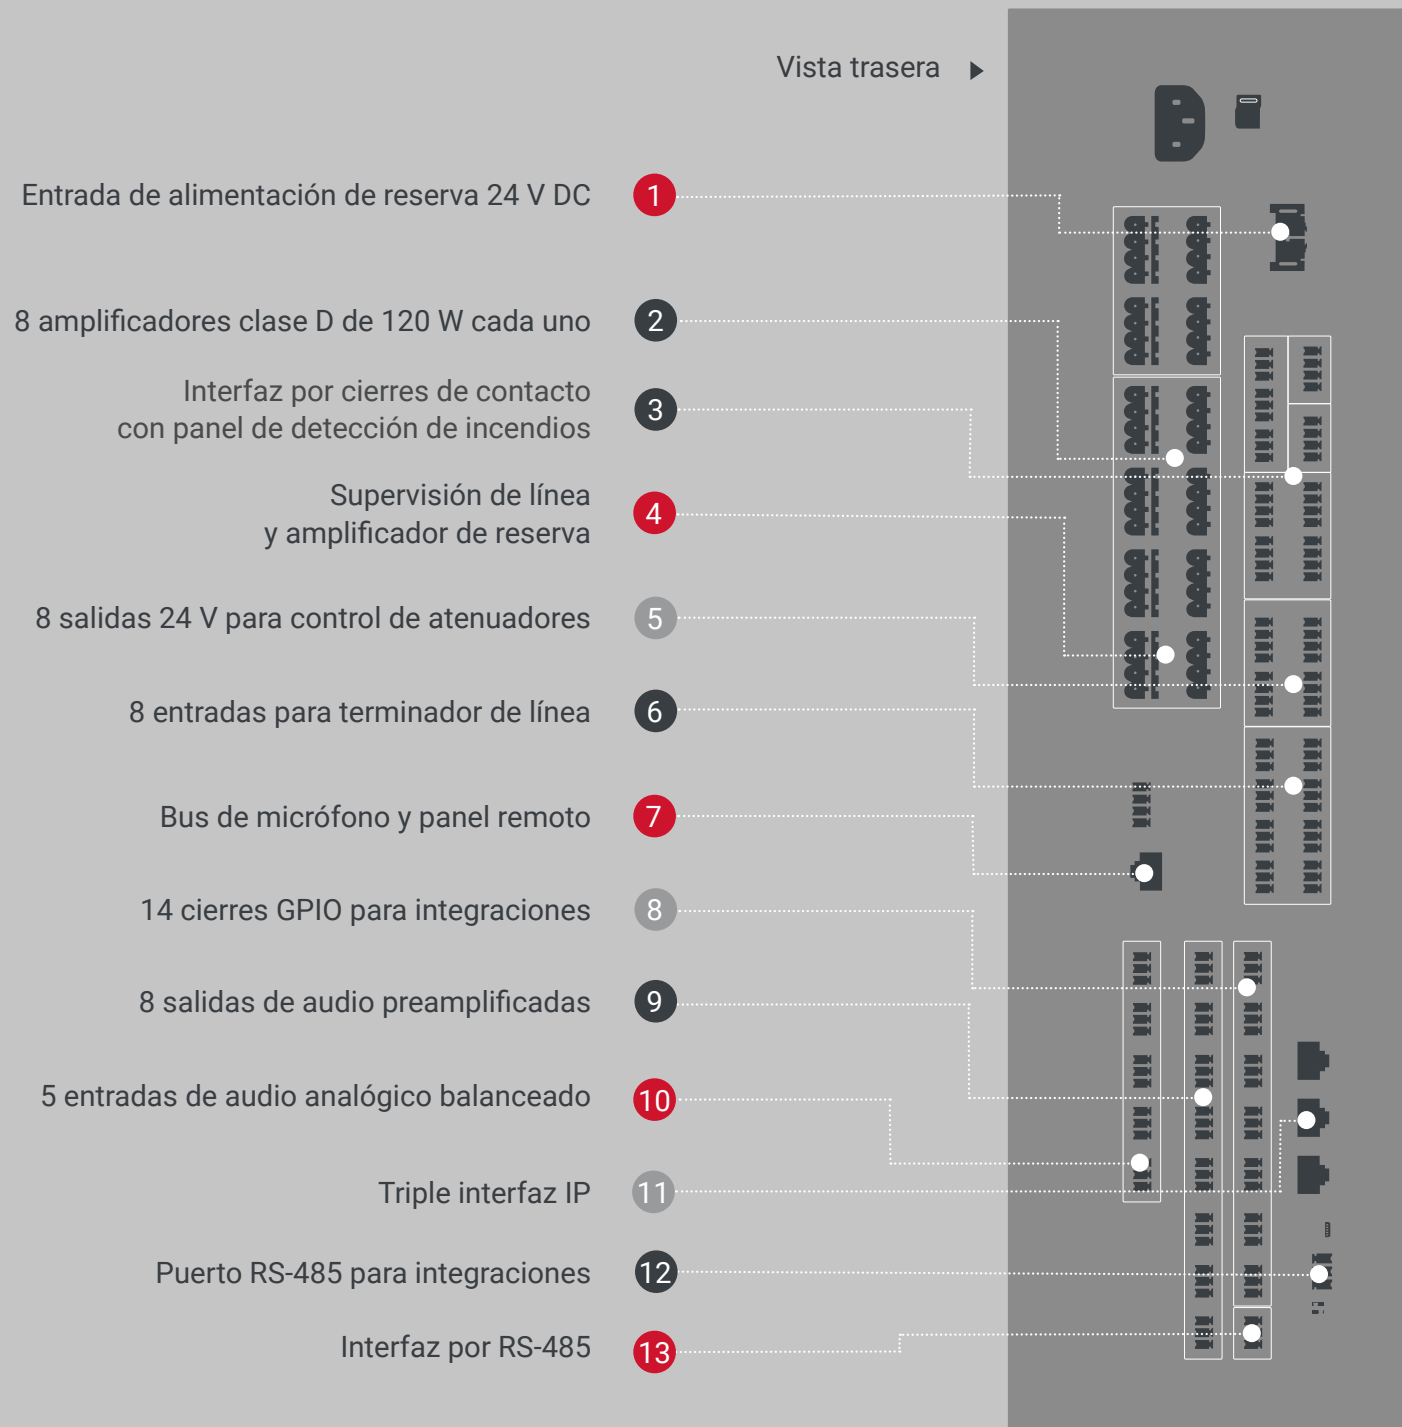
Vista trasera

Entrada de alimentación de reserva 24 V DC 1

8 amplificadores clase D de 120 W cada uno 2

Interfaz por cierres de contacto con panel de detección de incendios 3

Supervisión de línea y amplificador de reserva 4

8 salidas 24 V para control de atenuadores 5

8 entradas para terminador de línea 6

Bus de micrófono y panel remoto 7

14 cierres GPIO para integraciones 8

8 salidas de audio preamplificadas 9

5 entradas de audio analógico balanceado 10

Triple interfaz IP 11

Puerto RS-485 para integraciones 12

Interfaz por RS-485 13